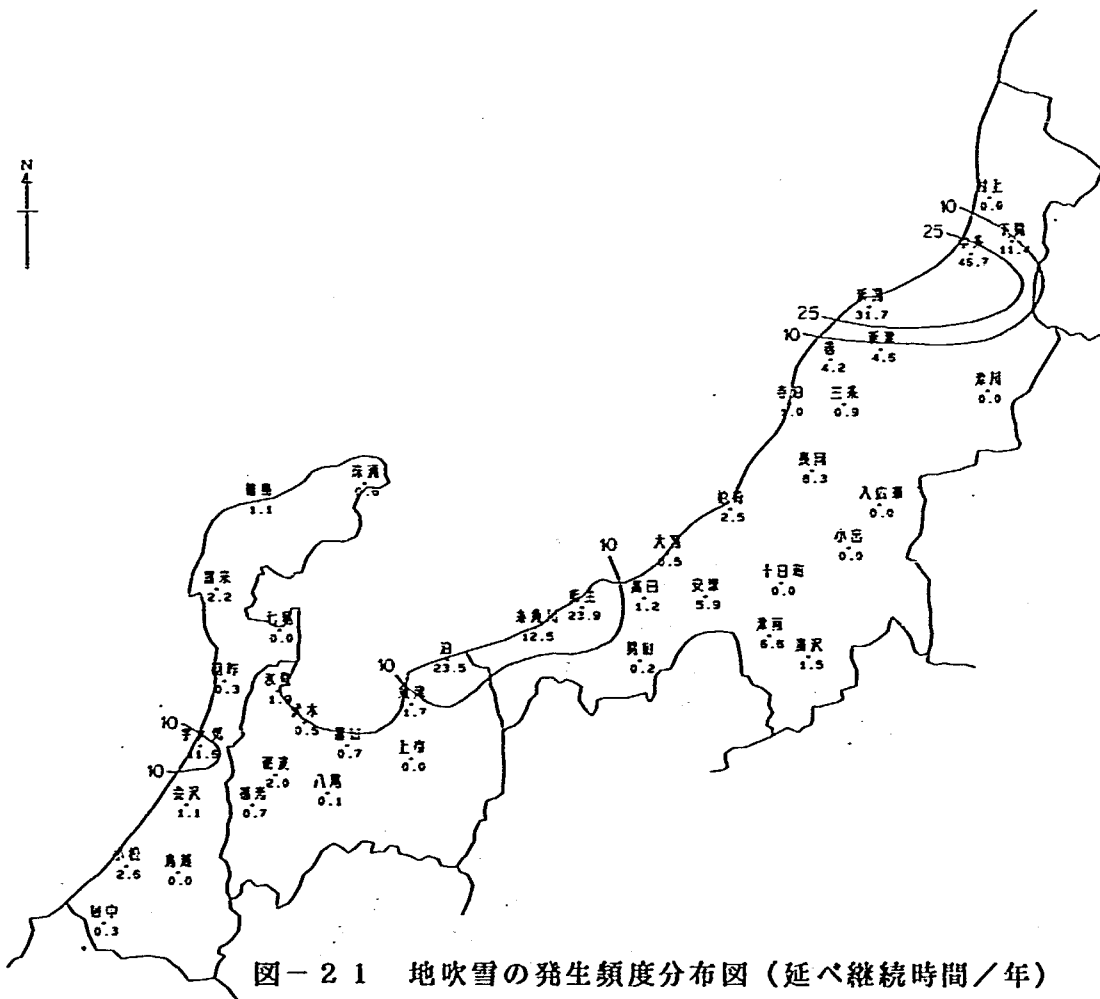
N

村上 0.0
10
下関 11.4
25
中条 45.7
新潟 31.7
25
10
新津 4.5
巻 4.2
寺泊 0.0
三条 0.9
津川 0.0
長岡 8.3
入広瀬 0.0
柏崎 2.5
小出 0.0
10
大潟 0.5
十日町 0.0
能生 23.9
高田 1.2
安塚 5.9
糸魚川 12.5
津南 6.5
湯沢 1.5
泊 23.5
関山 0.2
10
魚津 1.7
上市 0.0
富山 0.7
大本 0.5
氷見 1.9
八尾 0.1
砺波 2.0
福光 0.7
七尾 0.0
羽咋 0.3
輪島 1.1
珠洲 0.0
富来 2.2
10
宇ノ気 1.5
10
金沢 1.1
小松 2.6
鳥越 0.0
山中 0.3

図－21　地吹雪の発生頻度分布図（延べ継続時間／年）